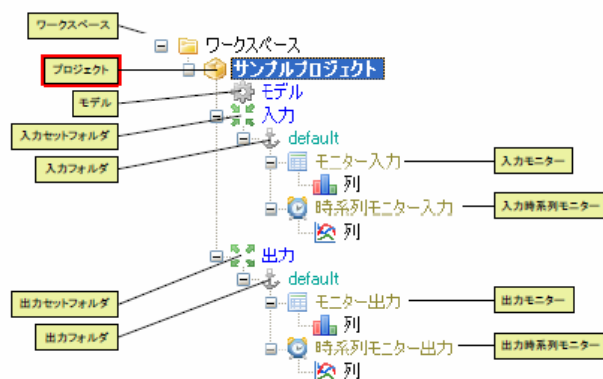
ワークスペース
ワークスペース
プロジェクト
サンプルプロジェクト
モデル
モデル
入力セットフォルダ
入力
入力フォルダ
default
モニター入力
入力モニター
列
時系列モニター入力
入力時系列モニター
列
出力
出力セットフォルダ
default
出力フォルダ
モニター出力
出力モニター
列
時系列モニター出力
出力時系列モニター
列